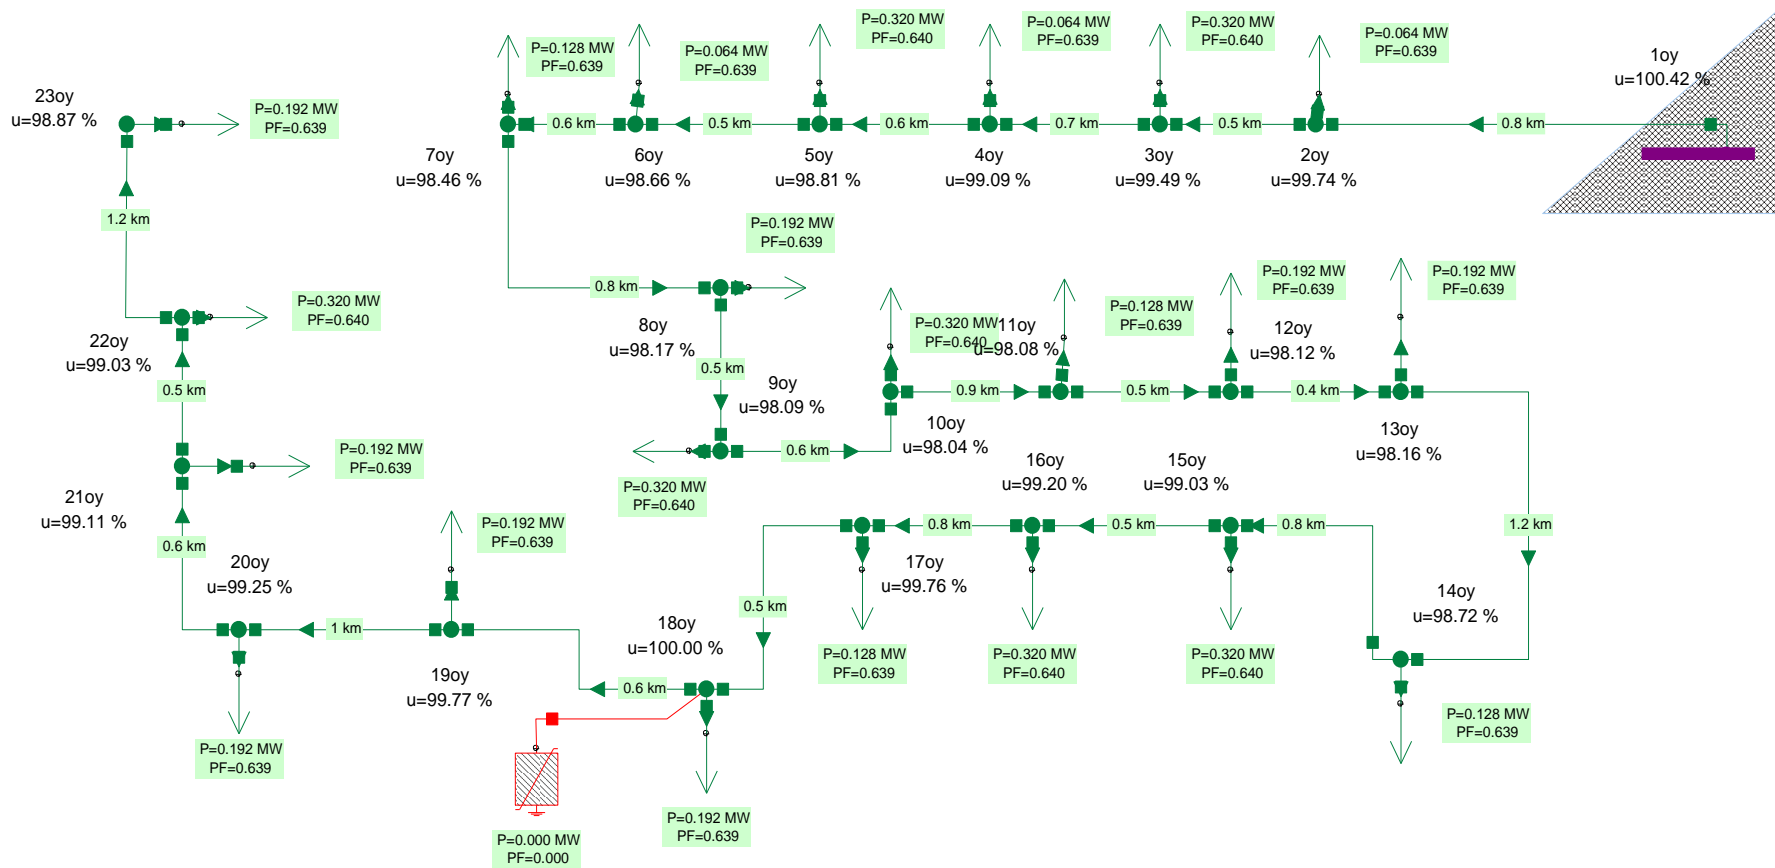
P=0.320 MW
PF=0.640

P=0.064 MW
PF=0.639

P=0.320 MW
PF=0.640

P=0.128 MW
PF=0.639

P=0.064 MW
PF=0.639

P=0.064 MW
PF=0.639

1oy
u=100.42 %

23oy
u=98.87 %

P=0.192 MW
PF=0.639

0.6 km
0.5 km
0.6 km
0.7 km
0.5 km
0.8 km

7oy
u=98.46 %

6oy
u=98.66 %

5oy
u=98.81 %

4oy
u=99.09 %

3oy
u=99.49 %

2oy
u=99.74 %

1.2 km

P=0.192 MW
PF=0.639

P=0.192 MW
PF=0.639

P=0.192 MW
PF=0.639

0.8 km

P=0.320 MW
PF=0.640

P=0.128 MW
PF=0.639

P=0.320 MW
PF=0.640

11oy
u=98.08 %

12oy
u=98.12 %

22oy
u=99.03 %

8oy
u=98.17 %

0.5 km

0.5 km

9oy
u=98.09 %

0.9 km
0.5 km
0.4 km

P=0.192 MW
PF=0.639

10oy
u=98.04 %

0.6 km

13oy
u=98.16 %

16oy
u=99.20 %

15oy
u=99.03 %

P=0.320 MW
PF=0.640

21oy
u=99.11 %

P=0.192 MW
PF=0.639

0.8 km
0.5 km
0.8 km
1.2 km

0.6 km

20oy
u=99.25 %

17oy
u=99.76 %

14oy
u=98.72 %

0.5 km

18oy
u=100.00 %

1 km

19oy
u=99.77 %

0.6 km

P=0.128 MW
PF=0.639

P=0.320 MW
PF=0.640

P=0.320 MW
PF=0.640

P=0.128 MW
PF=0.639

P=0.192 MW
PF=0.639

P=0.192 MW
PF=0.639

P=0.000 MW
PF=0.000